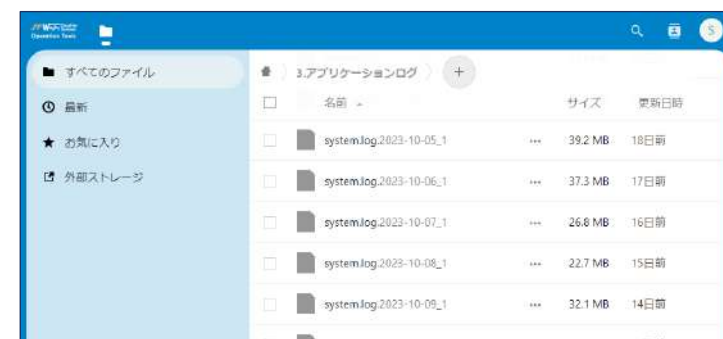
Operation Tools

S

すべてのファイル
最新
お気に入り
外部ストレージ

3.アプリケーションログ +

| | 名前 ▲ | | サイズ | 更新日時 |
|---|---|---|---|---|
| | system.log.2023-10-05_1 | ··· | 39.2 MB | 18日前 |
| | system.log.2023-10-06_1 | ··· | 37.3 MB | 17日前 |
| | system.log.2023-10-07_1 | ··· | 26.8 MB | 16日前 |
| | system.log.2023-10-08_1 | ··· | 22.7 MB | 15日前 |
| | system.log.2023-10-09_1 | ··· | 32.1 MB | 14日前 |